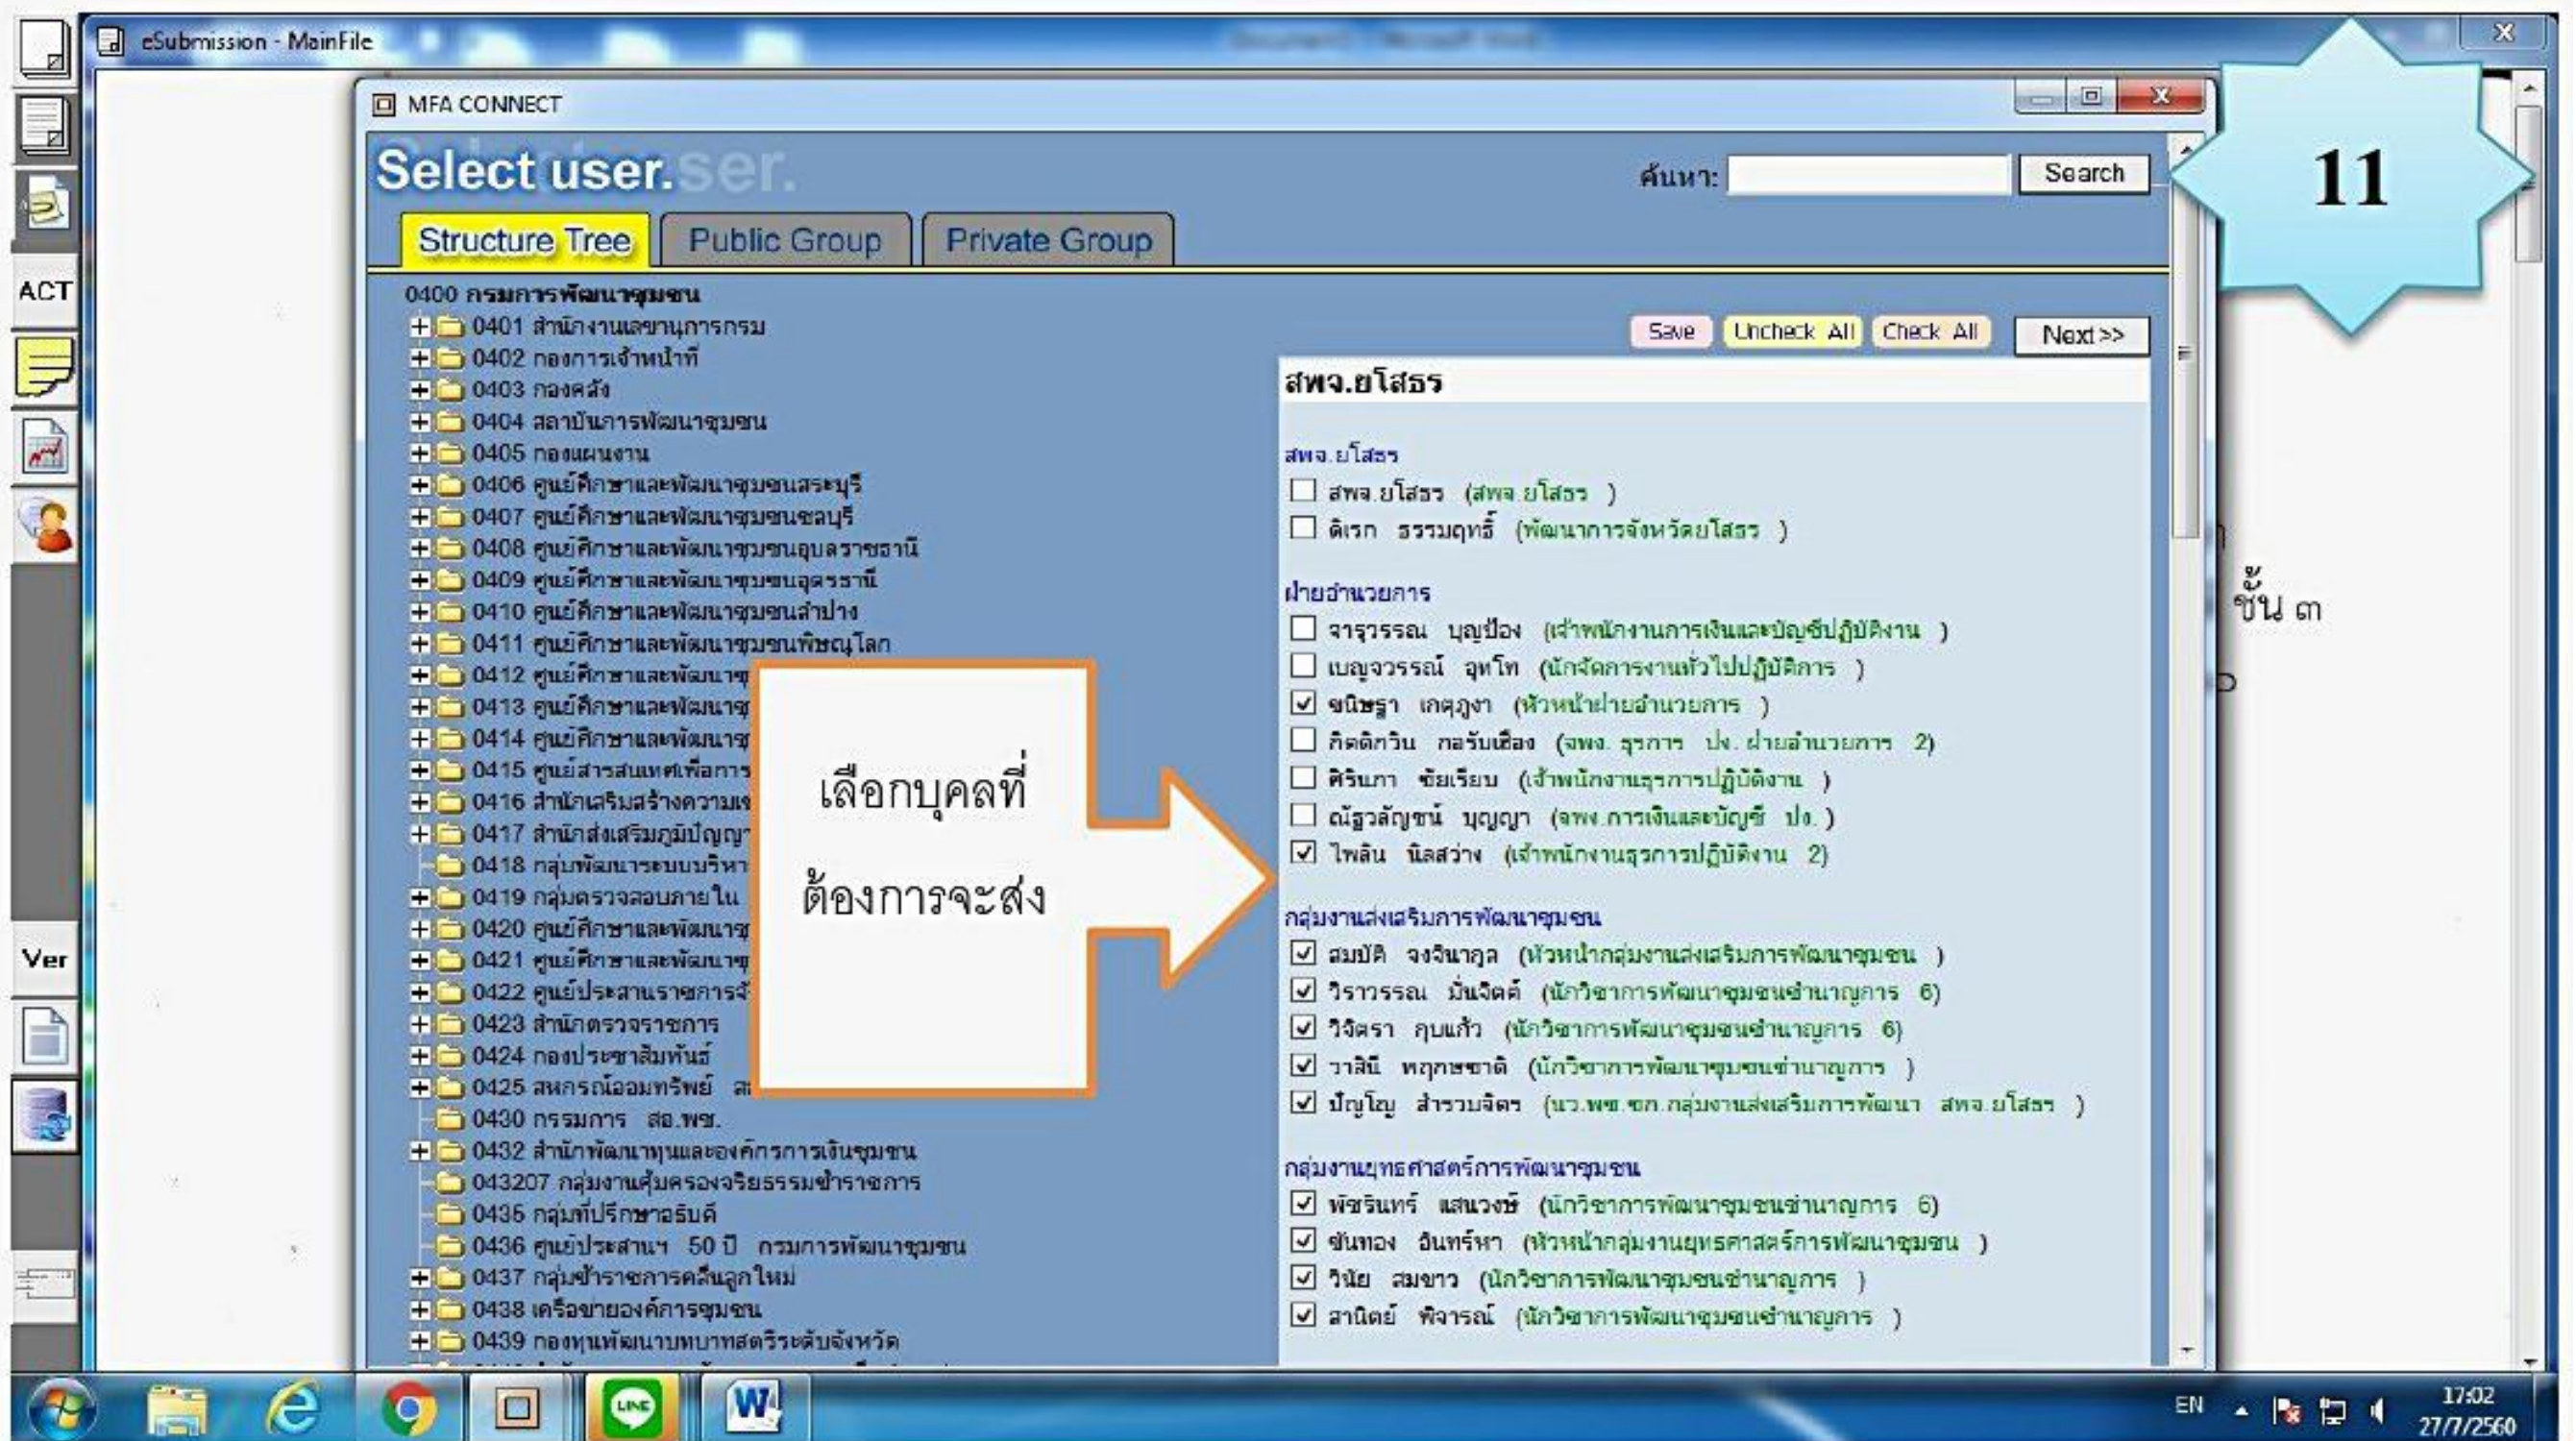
eSubmission - MainFile

MFA CONNECT

Select user.

ค้นหา: Search

11

Structure Tree | Public Group | Private Group

0400 กรมการพัฒนาชุมชน
0401 สำนักงานเลขานุการกรม
0402 กองการเจ้าหน้าที่
0403 กองคลัง
0404 สถาบันการพัฒนาชุมชน
0405 กองแผนงาน
0406 ศูนย์ศึกษาและพัฒนาชุมชนสระบุรี
0407 ศูนย์ศึกษาและพัฒนาชุมชนชลบุรี
0408 ศูนย์ศึกษาและพัฒนาชุมชนอุบลราชธานี
0409 ศูนย์ศึกษาและพัฒนาชุมชนอุดรธานี
0410 ศูนย์ศึกษาและพัฒนาชุมชนลำปาง
0411 ศูนย์ศึกษาและพัฒนาชุมชนพิษณุโลก
0412 ศูนย์ศึกษาและพัฒนาชุ
0413 ศูนย์ศึกษาและพัฒนาชุ
0414 ศูนย์ศึกษาและพัฒนาชุ
0415 ศูนย์สารสนเทศเพื่อการ
0416 สำนักเสริมสร้างความเ
0417 สำนักส่งเสริมภูมิปัญญ
0418 กลุ่มพัฒนาระบบบริหา
0419 กลุ่มตรวจสอบภายใน
0420 ศูนย์ศึกษาและพัฒนาชุ
0421 ศูนย์ศึกษาและพัฒนาชุ
0422 ศูนย์ประสานราชการจั
0423 สำนักตรวจราชการ
0424 กองประชาสัมพันธ์
0425 สหกรณ์ออมทรัพย์ ส
0430 กรรมการ สอ.พช.
0432 สำนักพัฒนาทุนและองค์กรการเงินชุมชน
043207 กลุ่มงานคุ้มครองจริยธรรมข้าราชการ
0435 กลุ่มที่ปรึกษาอธิบดี
0436 ศูนย์ประสานฯ 50 ปี กรมการพัฒนาชุมชน
0437 กลุ่มข้าราชการคลื่นลูกใหม่
0438 เครือข่ายองค์การชุมชน
0439 กองทุนพัฒนาบทบาทสตรีระดับจังหวัด

เลือกบุคลที่ต้องการจะส่ง

Save | Uncheck All | Check All | Next >>

สพจ.ยโสธร

สพจ.ยโสธร
☐ สพจ.ยโสธร (สพจ.ยโสธร )
☐ ดิเรก ธรรมฤทธิ์ (พัฒนาการจังหวัดยโสธร )

ฝ่ายอำนวยการ
☐ จารุวรรณ บุญป้อง (เจ้าพนักงานการเงินและบัญชีปฏิบัติงาน )
☐ เบญจวรรณ์ อุทโท (นักจัดการงานทั่วไปปฏิบัติการ )
☑ ชนิษฐา เกตุภูงา (หัวหน้าฝ่ายอำนวยการ )
☐ กิตติกวิน กลรับเรือง (จพง. ธุรการ ปง. ฝ่ายอำนวยการ 2)
☐ ศิรินภา ชัยเรียบ (เจ้าพนักงานธุรการปฏิบัติงาน )
☐ ณัฐวลัญชน์ บุญญา (จพง.การเงินและบัญชี ปง. )
☑ ไพลิน นิลสว่าง (เจ้าพนักงานธุรการปฏิบัติงาน 2)

กลุ่มงานส่งเสริมการพัฒนาชุมชน
☑ สมบัติ จงจินากูล (หัวหน้ากลุ่มงานส่งเสริมการพัฒนาชุมชน )
☑ วิราวรรณ มั่นจิตต์ (นักวิชาการพัฒนาชุมชนชำนาญการ 6)
☑ วิจิตรา คุบแก้ว (นักวิชาการพัฒนาชุมชนชำนาญการ 6)
☑ วาสินี พฤกษชาติ (นักวิชาการพัฒนาชุมชนชำนาญการ )
☑ ปัญโญ สำรวมจิตร (นว.พช.ชก.กลุ่มงานส่งเสริมการพัฒนา สพจ.ยโสธร )

กลุ่มงานยุทธศาสตร์การพัฒนาชุมชน
☑ พัชรินทร์ แสนวงษ์ (นักวิชาการพัฒนาชุมชนชำนาญการ 6)
☑ ชันทอง อินทร์หา (หัวหน้ากลุ่มงานยุทธศาสตร์การพัฒนาชุมชน )
☑ วินัย สมขาว (นักวิชาการพัฒนาชุมชนชำนาญการ )
☑ สานิตย์ พิจารณ์ (นักวิชาการพัฒนาชุมชนชำนาญการ )

ACT
Ver

ชั้น ๓

EN 17:02 27/7/2560